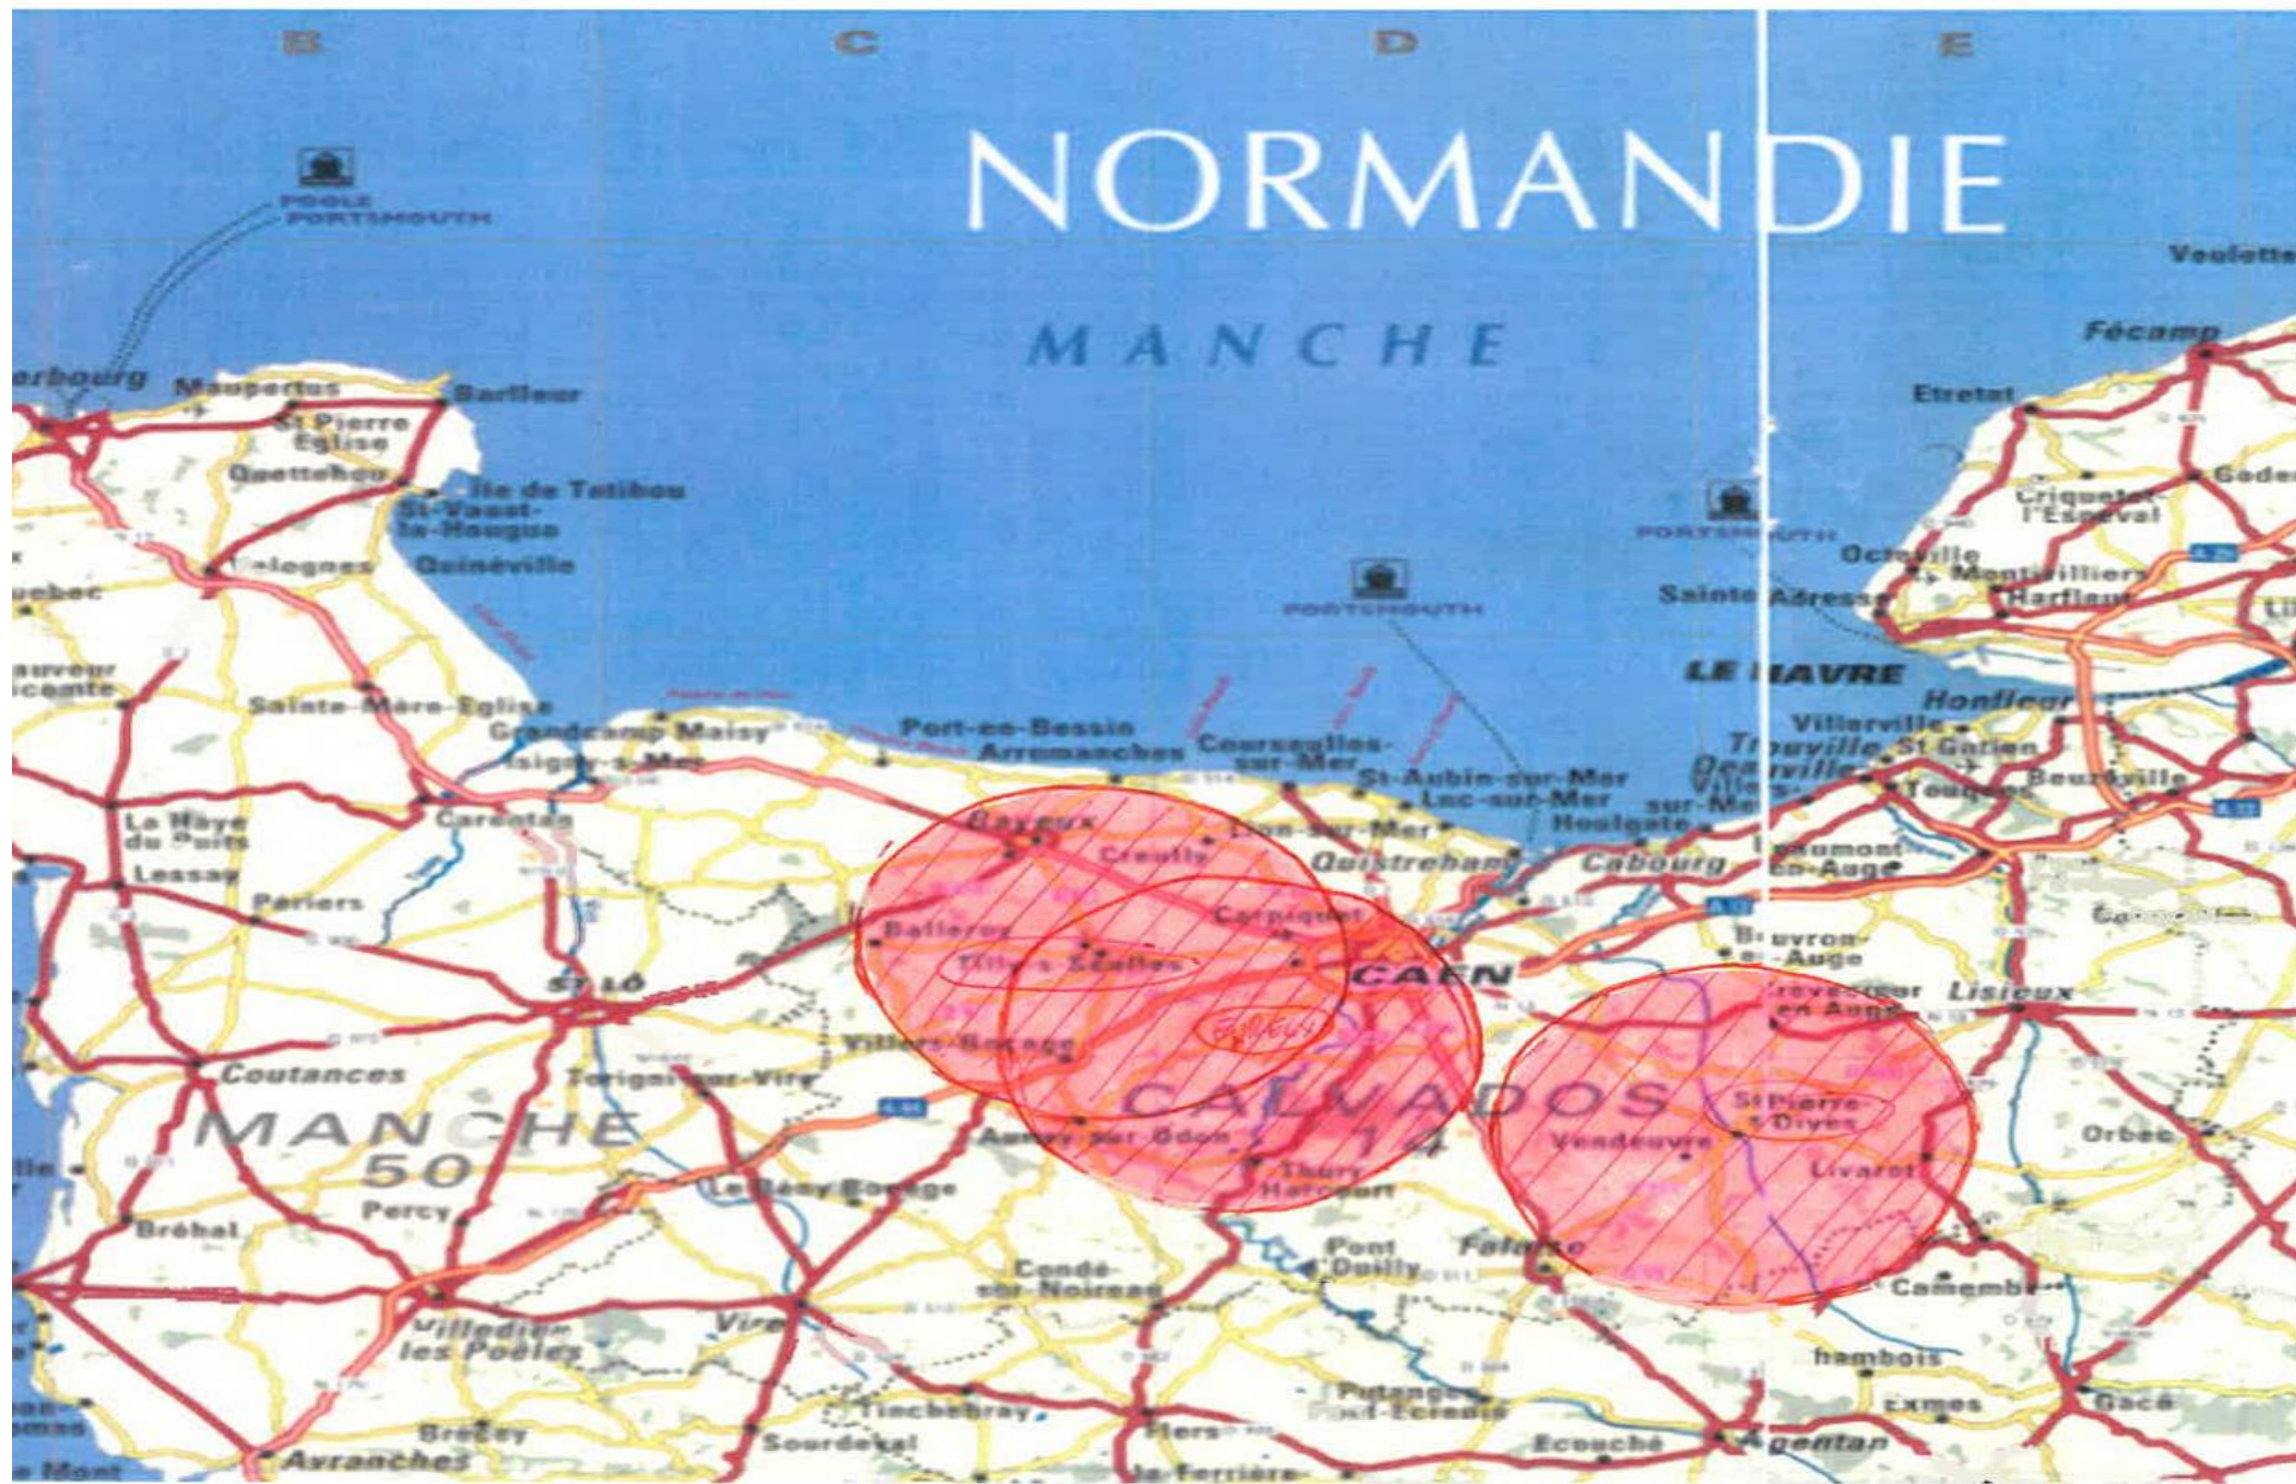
B C D E

NORMANDIE

POOLE
PORTSMOUTH

MANCHE

Veulettes
Fécamp
Etretat
erbourg Maupertus Barfleur
St Pierre Eglise
Quettehou
Ile de Tatihou
St-Vaast-la-Hougue
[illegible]alognes Quinéville
uebec
PORTSMOUTH
PORTSMOUTH
Criquetot-l'Esneval
Octeville
Montivilliers
Harfleur
Sainte Adresse
LE HAVRE
Honfleur
Villerville
Trouville St Gatien
Deauville
Touques
Beuzeville
auveur
icomte
Sainte-Mère-Eglise
Grandcamp Maisy
Isigny-s-Mer
Port-en-Bessin
Arromanches
Courseulles-sur-Mer
St-Aubin-sur-Mer
Luc-sur-Mer
Houlgate
sur-Mer
La Haye du Puits
Carentan
Bayeux
Creully
Lion-sur-Mer
Ouistreham
Cabourg
Beaumont-en-Auge
Lessay
Périers
Carpiquet
Balleroy
Tilly-s-Seulles
CAEN
Beuvron-en-Auge
Crevecoeur en Auge
Lisieux
ST LÔ
Evrecy
Villers-Bocage
Coutances
Torigni-sur-Vire
CALVADOS 14
St Pierre s Dives
MANCHE 50
Aunay sur Odon
Thury Harcourt
Vendeuvre
Livarot
Orbec
Percy
Le Bény Bocage
Bréhal
Pont Douilly
Falaise
Condé-sur-Noireau
Camembert
Villedieu les Poêles
Vire
hambois
Putanges Pont-Ecrepin
Tinchebray
Exmes
Gacé
Brécey
Flers
Sourdeval
Ecouché
Argentan
Avranches
La Ferrière